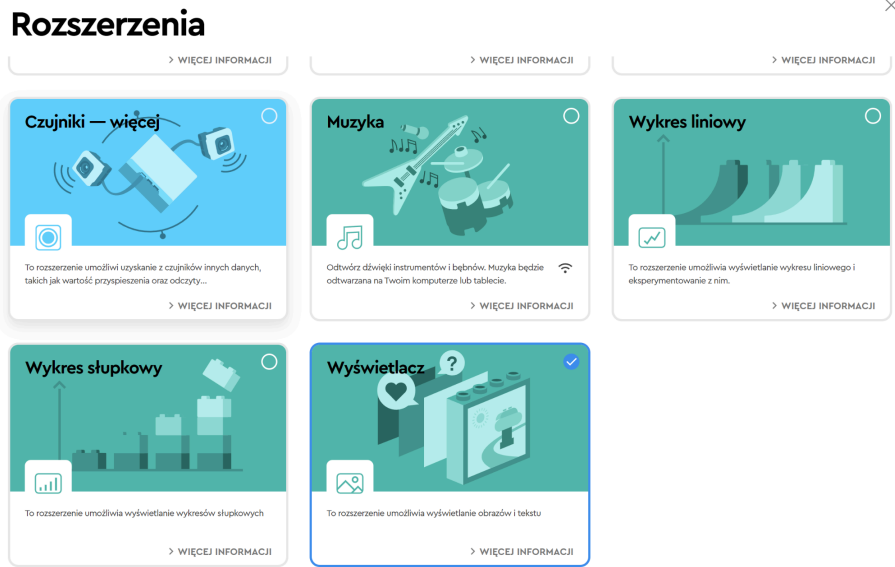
Rozszerzenia

> WIĘCEJ INFORMACJI

> WIĘCEJ INFORMACJI

> WIĘCEJ INFORMACJI

Czujniki — więcej

To rozszerzenie umożliwi uzyskanie z czujników innych danych, takich jak wartość przyspieszenia oraz odczyty...

> WIĘCEJ INFORMACJI

Muzyka

Odtwórz dźwięki instrumentów i bębnów. Muzyka będzie odtwarzana na Twoim komputerze lub tablecie.

> WIĘCEJ INFORMACJI

Wykres liniowy

To rozszerzenie umożliwia wyświetlanie wykresu liniowego i eksperymentowanie z nim.

> WIĘCEJ INFORMACJI

Wykres słupkowy

To rozszerzenie umożliwia wyświetlanie wykresów słupkowych

> WIĘCEJ INFORMACJI

Wyświetlacz

To rozszerzenie umożliwia wyświetlanie obrazów i tekstu

> WIĘCEJ INFORMACJI